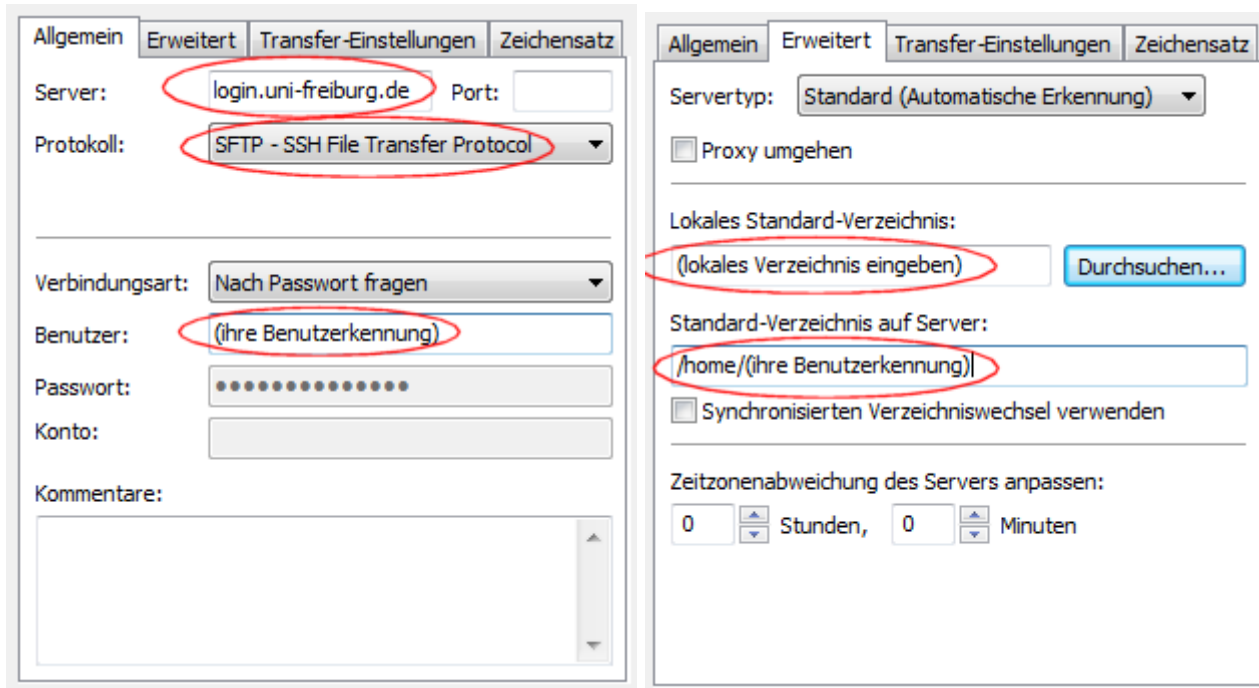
Allgemein | Erweitert | Transfer-Einstellungen | Zeichensatz

Server: login.uni-freiburg.de Port:

Protokoll: SFTP - SSH File Transfer Protocol

Verbindungsart: Nach Passwort fragen

Benutzer: (ihre Benutzerkennung)

Passwort: •••••••••••••••

Konto:

Kommentare:

Allgemein | Erweitert | Transfer-Einstellungen | Zeichensatz

Servertyp: Standard (Automatische Erkennung)

Proxy umgehen

Lokales Standard-Verzeichnis:

(lokales Verzeichnis eingeben) Durchsuchen...

Standard-Verzeichnis auf Server:

/home/(ihre Benutzerkennung)

Synchronisierten Verzeichniswechsel verwenden

Zeitzonenabweichung des Servers anpassen:

0 Stunden, 0 Minuten